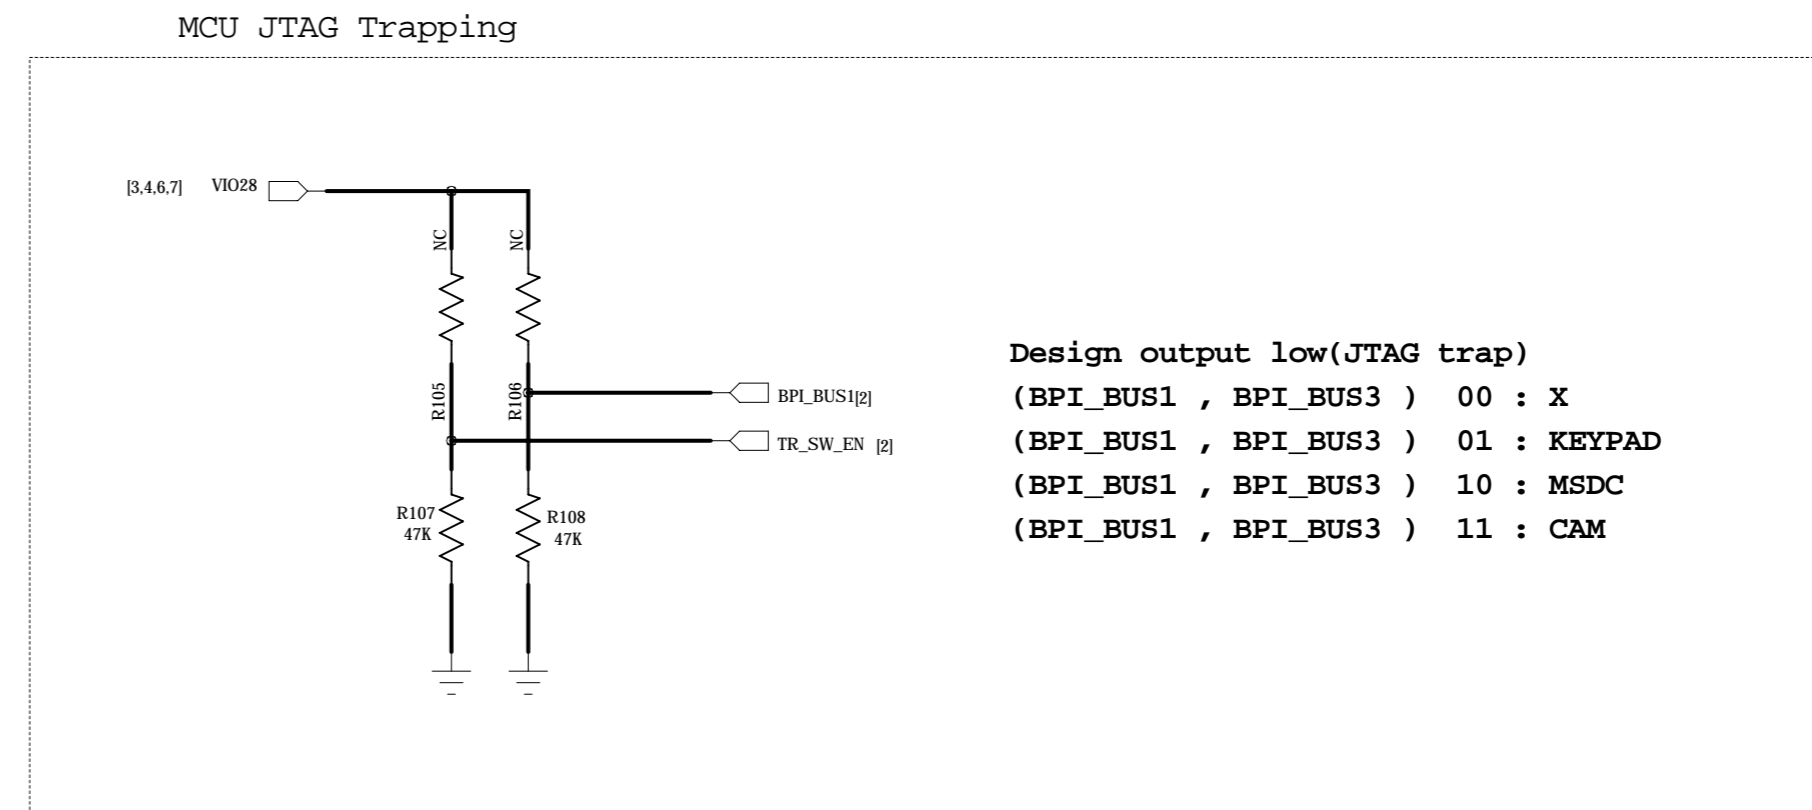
MCU JTAG Trapping

[3,4,6,7] VIO28

NC
NC
R105
R106
BPI_BUS1[2]
TR_SW_EN [2]
R107
47K
R108
47K

Design output low(JTAG trap)
(BPI_BUS1 , BPI_BUS3 ) 00 : X
(BPI_BUS1 , BPI_BUS3 ) 01 : KEYPAD
(BPI_BUS1 , BPI_BUS3 ) 10 : MSDC
(BPI_BUS1 , BPI_BUS3 ) 11 : CAM